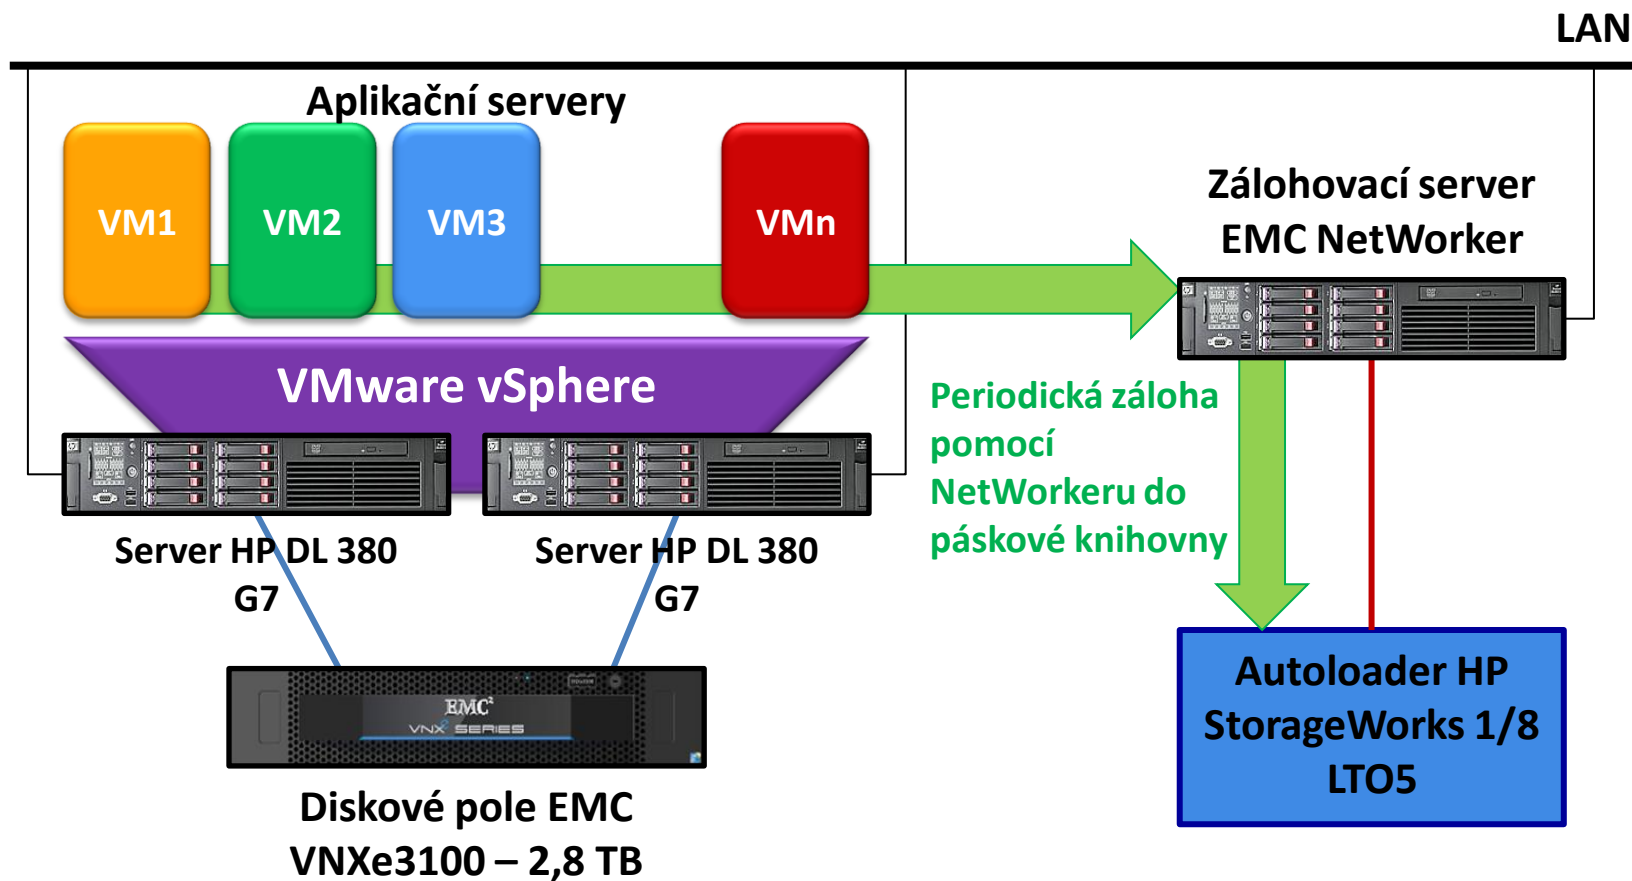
LAN

Aplikační servery

VM1

VM2

VM3

VMn

VMware vSphere

Server HP DL 380 G7

Server HP DL 380 G7

EMC² VNX SERIES

Diskové pole EMC VNXe3100 – 2,8 TB

Zálohovací server EMC NetWorker

Periodická záloha pomocí NetWorkeru do páskové knihovny

Autoloader HP StorageWorks 1/8 LTO5